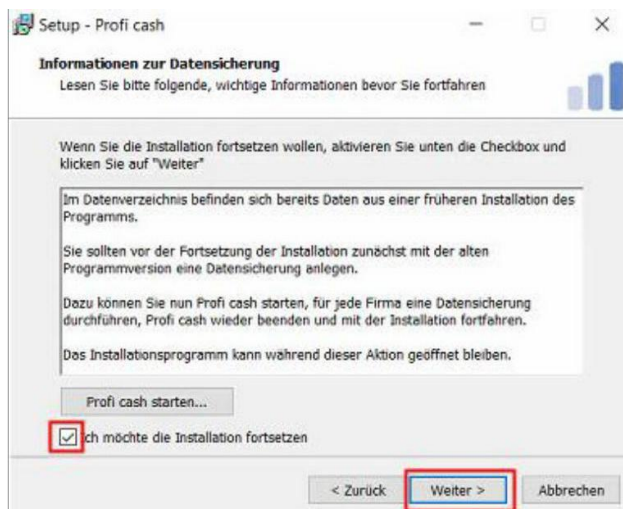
Setup - Profi cash

Informationen zur Datensicherung

Lesen Sie bitte folgende, wichtige Informationen bevor Sie fortfahren

Wenn Sie die Installation fortsetzen wollen, aktivieren Sie unten die Checkbox und klicken Sie auf "Weiter"

Im Datenverzeichnis befinden sich bereits Daten aus einer früheren Installation des Programms.

Sie sollten vor der Fortsetzung der Installation zunächst mit der alten Programmversion eine Datensicherung anlegen.

Dazu können Sie nun Profi cash starten, für jede Firma eine Datensicherung durchführen, Profi cash wieder beenden und mit der Installation fortfahren.

Das Installationsprogramm kann während dieser Aktion geöffnet bleiben.

Profi cash starten...

ch möchte die Installation fortsetzen

< Zurück

Weiter >

Abbrechen